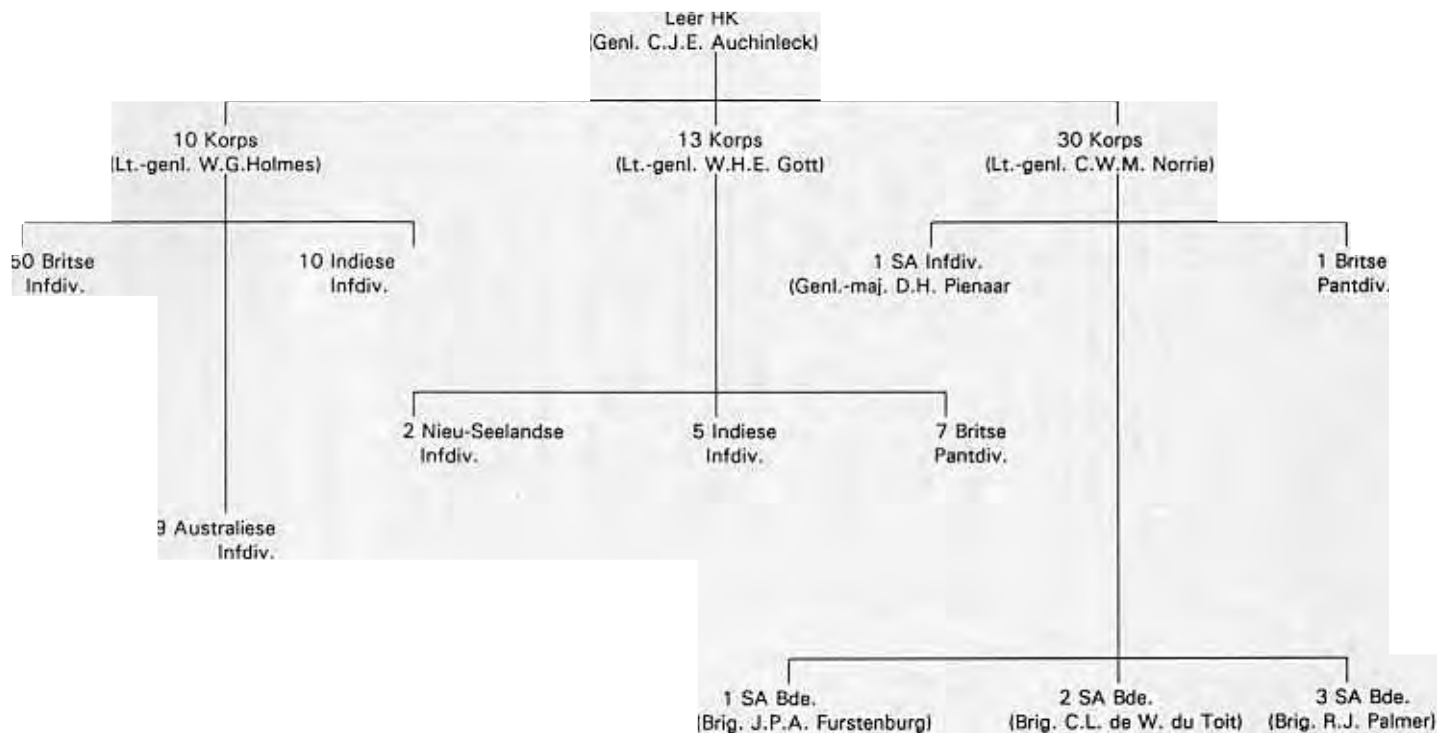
Leër HK
(Genl. C.J.E. Auchinleck)

10 Korps
(Lt.-genl. W.G.Holmes)

13 Korps
(Lt.-genl. W.H.E. Gott)

30 Korps
(Lt.-genl. C.W.M. Norrie)

50 Britse Infdiv.

10 Indiese Infdiv.

1 SA Infdiv.
(Genl.-maj. D.H. Pienaar

1 Britse Pantdiv.

2 Nieu-Seelandse Infdiv.

5 Indiese Infdiv.

7 Britse Pantdiv.

9 Australiese Infdiv.

1 SA Bde.
(Brig. J.P.A. Furstenburg)

2 SA Bde.
(Brig. C.L. de W. du Toit)

3 SA Bde.
(Brig. R.J. Palmer)